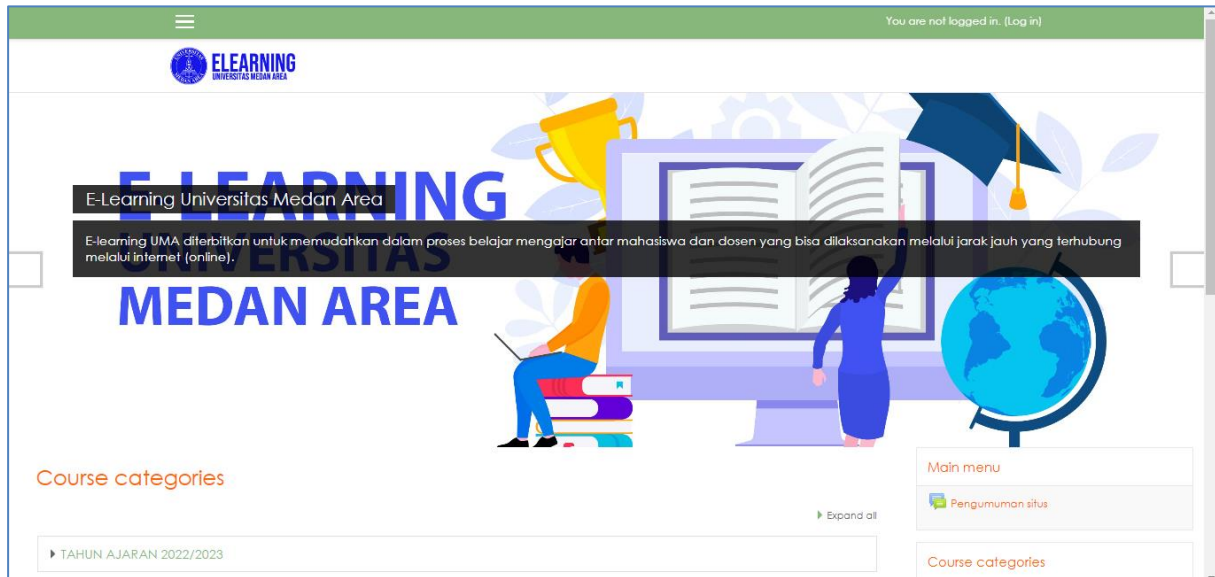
You are not logged in. (Log in)

ELEARNING
UNIVERSITAS MEDAN AREA

E-LEARNING
UNIVERSITAS
MEDAN AREA

E-Learning Universitas Medan Area

E-learning UMA diterbitkan untuk memudahkan dalam proses belajar mengajar antar mahasiswa dan dosen yang bisa dilaksanakan melalui jarak jauh yang terhubung melalui internet (online).

Course categories

Expand all

TAHUN AJARAN 2022/2023

Main menu

Pengumuman situs

Course categories